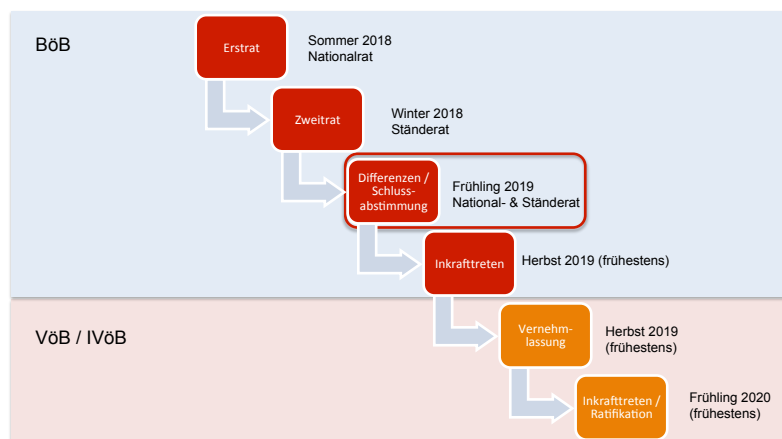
BöB

Erstrat

Sommer 2018
Nationalrat

Zweitrat

Winter 2018
Ständerat

Differenzen / Schlussabstimmung

Frühling 2019
National- & Ständerat

Inkrafttreten

Herbst 2019 (frühestens)

VöB / IVöB

Vernehmlassung

Herbst 2019
(frühestens)

Inkrafttreten / Ratifikation

Frühling 2020
(frühestens)